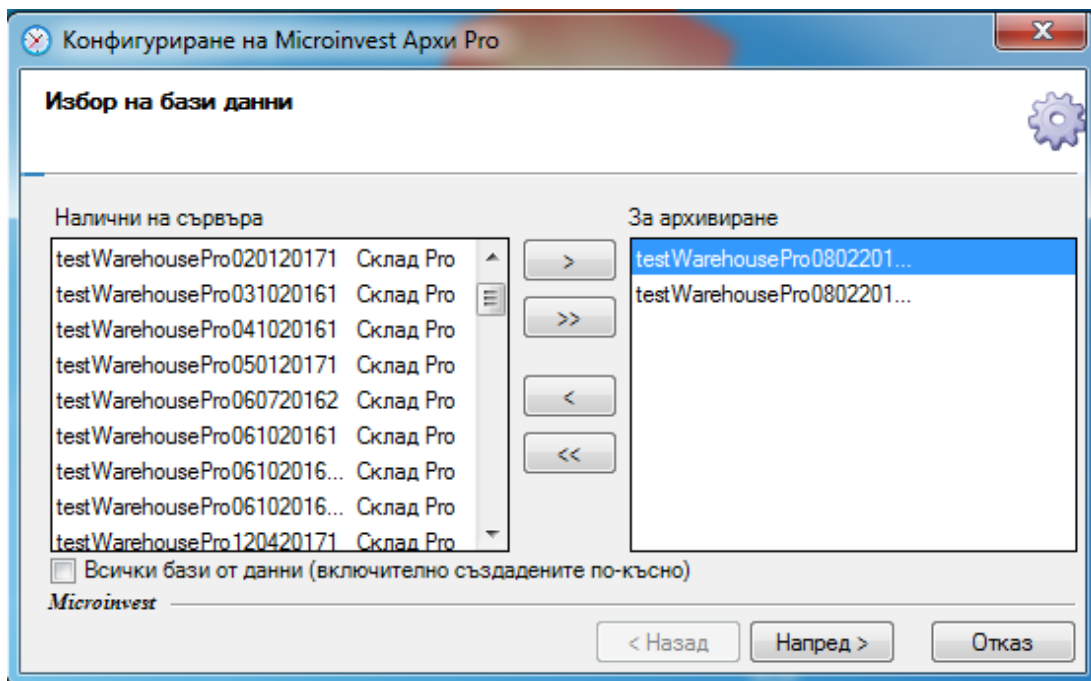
Конфигуриране на Microinvest Архи Pro

Избор на бази данни

Налични на сървъра

| | |
|---|---|
| testWarehousePro020120171 | Склад Pro |
| testWarehousePro031020161 | Склад Pro |
| testWarehousePro041020161 | Склад Pro |
| testWarehousePro050120171 | Склад Pro |
| testWarehousePro060720162 | Склад Pro |
| testWarehousePro061020161 | Склад Pro |
| testWarehousePro06102016... | Склад Pro |
| testWarehousePro06102016... | Склад Pro |
| testWarehousePro120420171 | Склад Pro |

>
>>
<
<<

За архивиране

testWarehousePro0802201...
testWarehousePro0802201...

Всички бази от данни (включително създадените по-късно)

Microinvest

< Назад
Напред >
Отказ